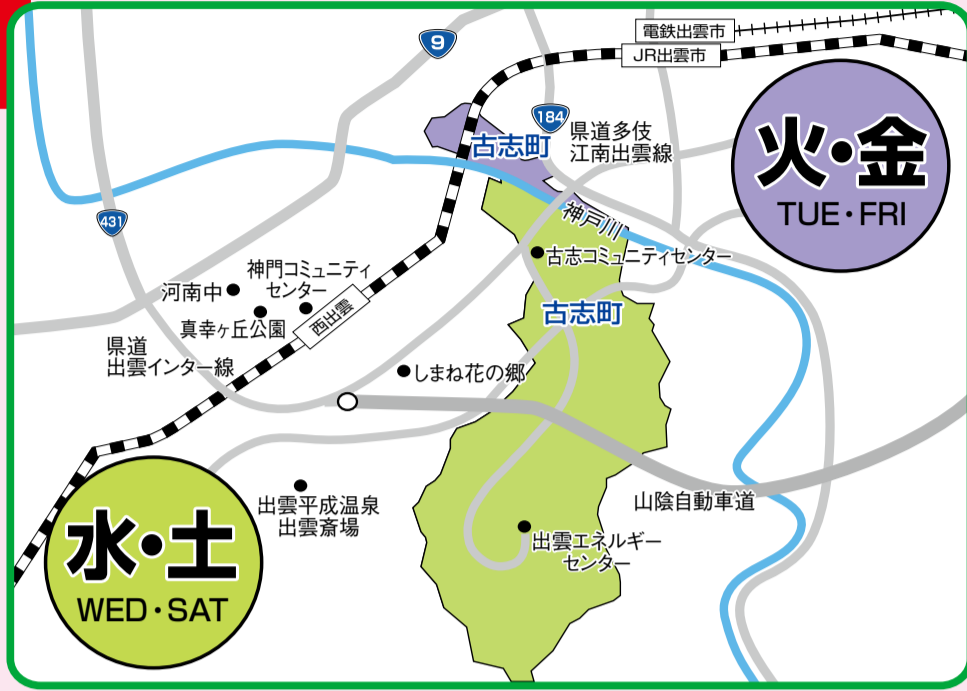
電鉄出雲市
JR出雲市
9
184
古志町
県道多伎江南出雲線
火・金
TUE・FRI
431
神戸川
古志コミュニティセンター
神門コミュニティセンター
河南中
古志町
真幸ヶ丘公園
西出雲
県道出雲インター線
しまね花の郷
山陰自動車道
出雲平成温泉
出雲斎場
出雲エネルギーセンター
水・土
WED・SAT